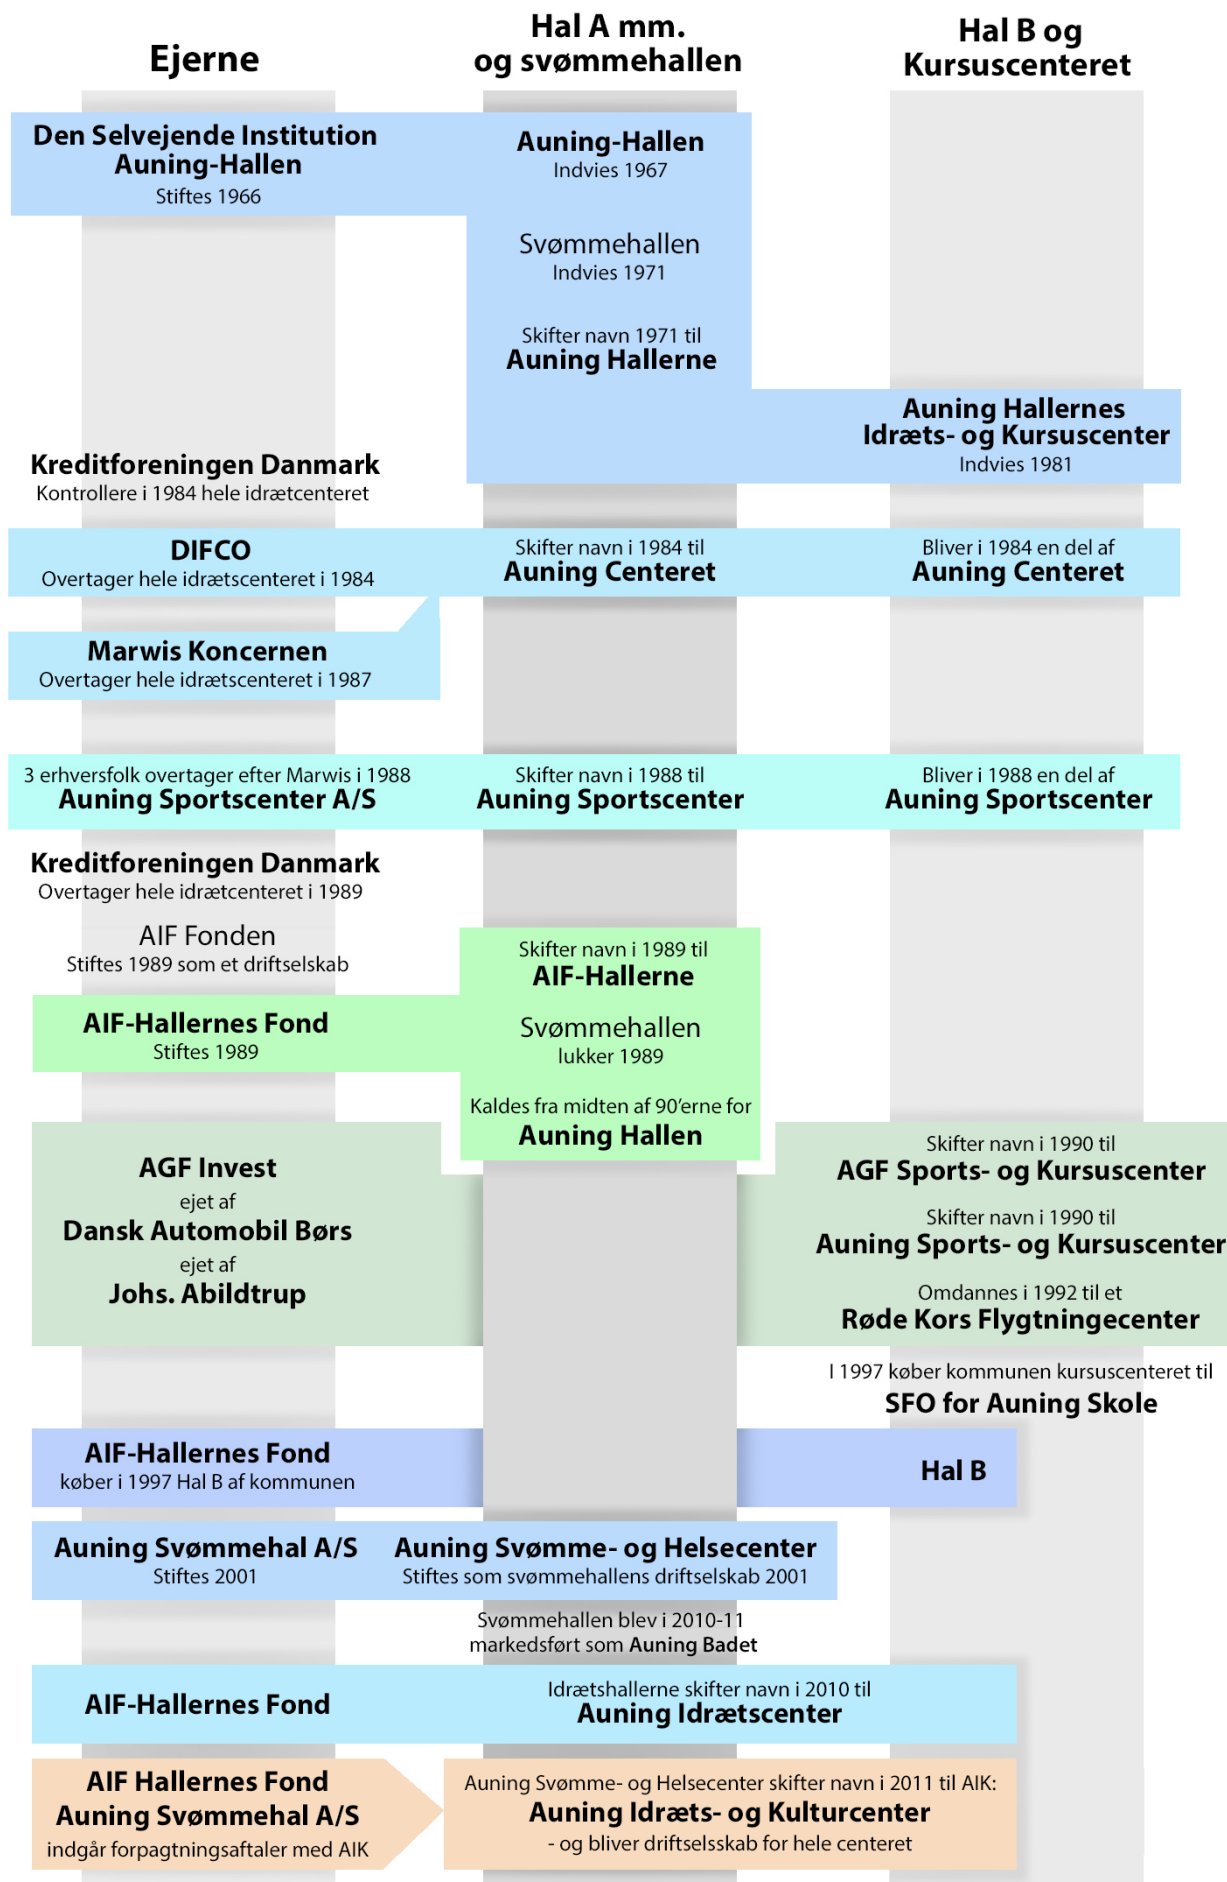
Ejerne

Hal A mm. og svømmehallen

Hal B og Kursuscenteret

Den Selvejende Institution Auning-Hallen
Stiftes 1966

Auning-Hallen
Indvies 1967

Svømmehallen
Indvies 1971

Skifter navn 1971 til
Auning Hallerne

Auning Hallernes Idræts- og Kursuscenter
Indvies 1981

Kreditforeningen Danmark
Kontrollere i 1984 hele idrætcenteret

DIFCO
Overtager hele idrætscenteret i 1984

Skifter navn i 1984 til
Auning Centeret

Bliver i 1984 en del af
Auning Centeret

Marwis Koncernen
Overtager hele idrætscenteret i 1987

3 erhversfolk overtager efter Marwis i 1988
Auning Sportscenter A/S

Skifter navn i 1988 til
Auning Sportscenter

Bliver i 1988 en del af
Auning Sportscenter

Kreditforeningen Danmark
Overtager hele idrætcenteret i 1989

AIF Fonden
Stiftes 1989 som et driftselskab

Skifter navn i 1989 til
AIF-Hallerne

AIF-Hallernes Fond
Stiftes 1989

Svømmehallen
lukker 1989

Kaldes fra midten af 90'erne for
Auning Hallen

AGF Invest
ejet af
Dansk Automobil Børs
ejet af
Johs. Abildtrup

Skifter navn i 1990 til
AGF Sports- og Kursuscenter

Skifter navn i 1990 til
Auning Sports- og Kursuscenter

Omdannes i 1992 til et
Røde Kors Flygtningecenter

I 1997 køber kommunen kursuscenteret til
SFO for Auning Skole

AIF-Hallernes Fond
køber i 1997 Hal B af kommunen

Hal B

Auning Svømmehal A/S
Stiftes 2001

Auning Svømme- og Helsecenter
Stiftes som svømmehallens driftselskab 2001

Svømmehallen blev i 2010-11 markedsført som Auning Badet

AIF-Hallernes Fond

Idrætshallerne skifter navn i 2010 til
Auning Idrætscenter

AIF Hallernes Fond
Auning Svømmehal A/S
indgår forpagtningsaftaler med AIK

Auning Svømme- og Helsecenter skifter navn i 2011 til AIK:
Auning Idræts- og Kulturcenter
- og bliver driftselsskab for hele centeret